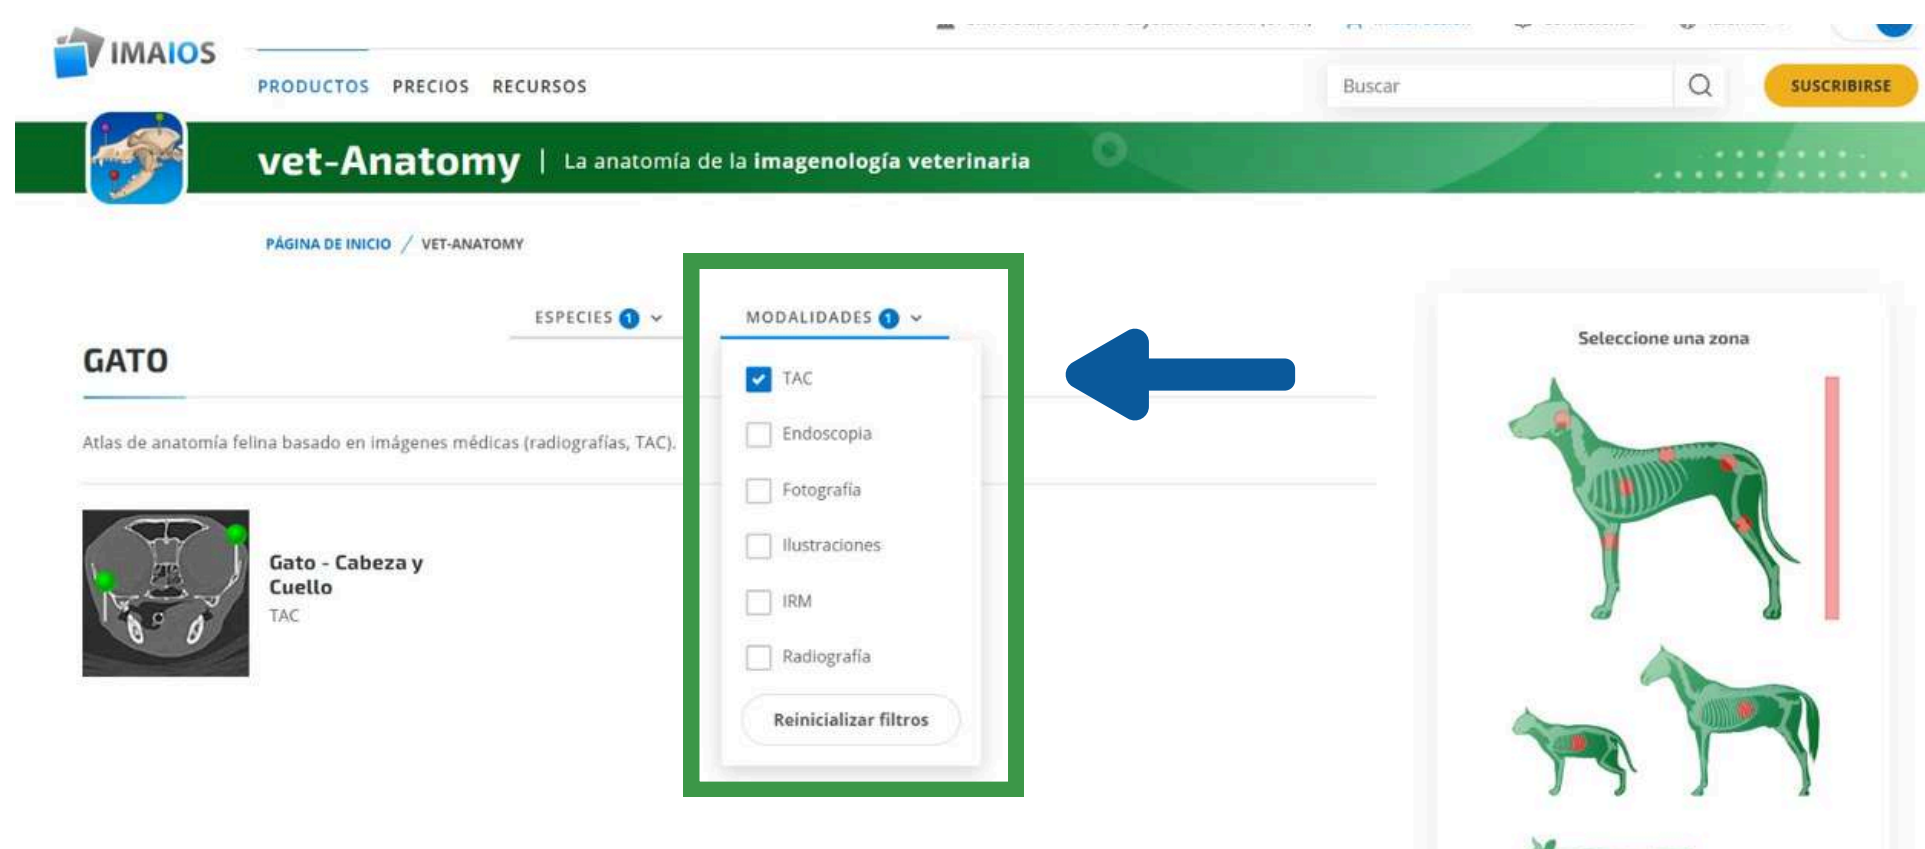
IMAIOS

PRODUCTOS PRECIOS RECURSOS

Buscar

SUSCRIBIRSE

vet-Anatomy | La anatomía de la imagenología veterinaria

PÁGINA DE INICIO / VET-ANATOMY

ESPECIES 1

MODALIDADES 1

TAC

Endoscopia

Fotografía

Ilustraciones

IRM

Radiografía

Reinicializar filtros

GATO

Atlas de anatomía felina basado en imágenes médicas (radiografías, TAC).

Gato - Cabeza y Cuello

TAC

Seleccione una zona